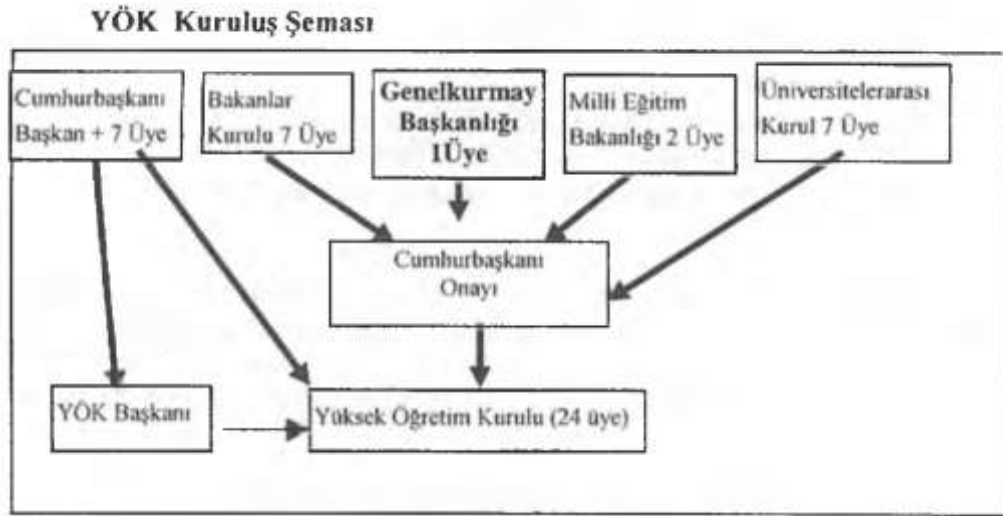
YÖK Kuruluş Şeması

Cumhurbaşkanı Başkan + 7 Üye

Bakanlar Kurulu 7 Üye

Genelkurmay Başkanlığı 1Üye

Milli Eğitim Bakanlığı 2 Üye

Üniversitelerarası Kurul 7 Üye

Cumhurbaşkanı Onayı

YÖK Başkanı

Yüksek Öğretim Kurulu (24 üye)